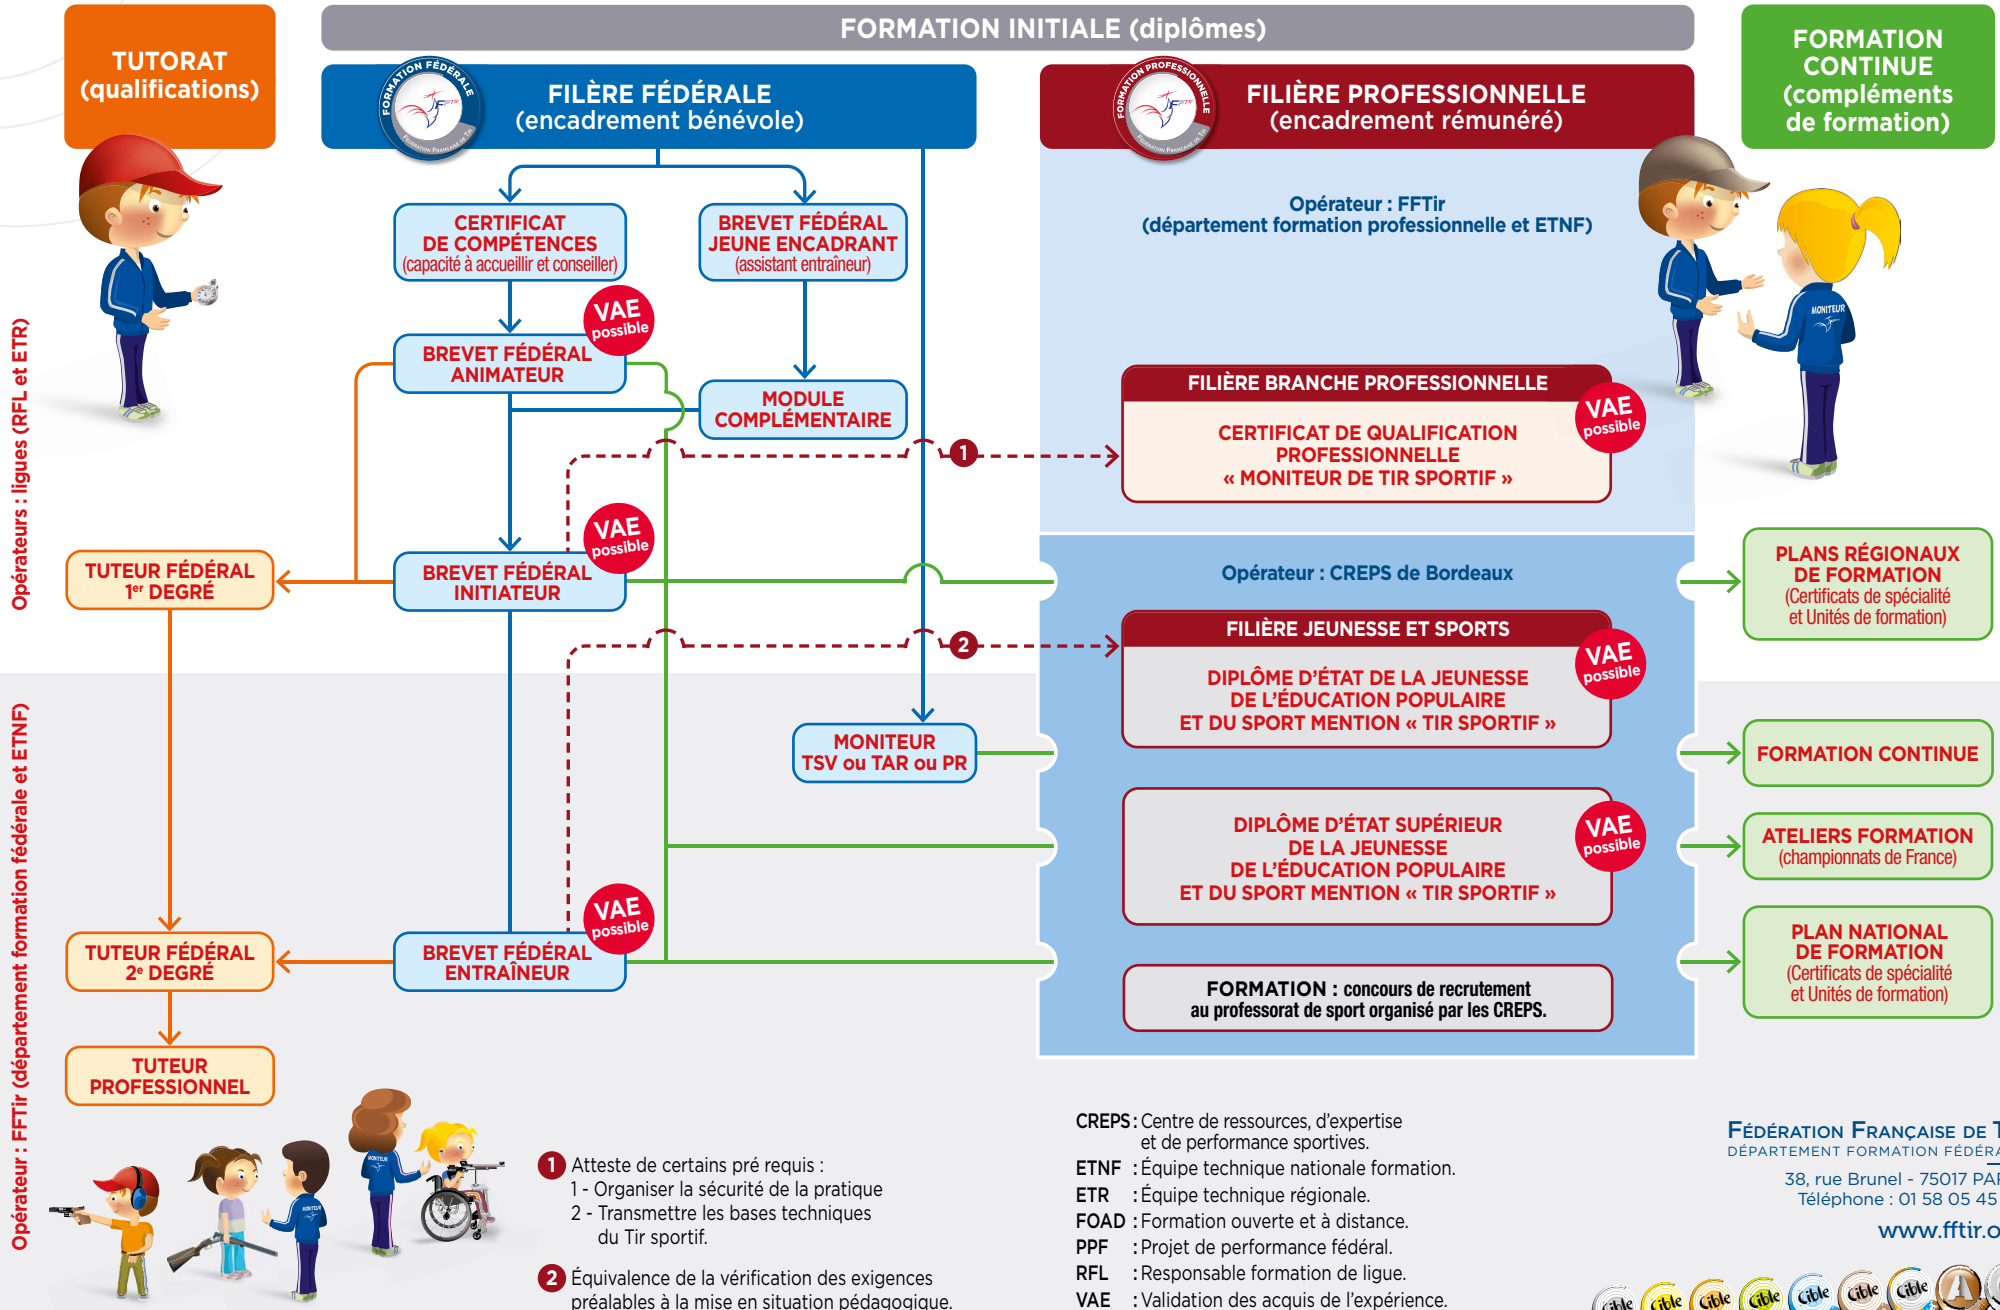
TUTORAT (qualifications)

FORMATION INITIALE (diplômes)

FORMATION CONTINUE (compléments de formation)

FORMATION FÉDÉRALE

FILIÈRE FÉDÉRALE (encadrement bénévole)

FORMATION PROFESSIONNELLE

FILIÈRE PROFESSIONNELLE (encadrement rémunéré)

CERTIFICAT DE COMPÉTENCES (capacité à accueillir et conseiller)

BREVET FÉDÉRAL JEUNE ENCADRANT (assistant entraîneur)

Opérateur : FFTir (département formation professionnelle et ETNF)

VAE possible

BREVET FÉDÉRAL ANIMATEUR

MODULE COMPLÉMENTAIRE

FILIÈRE BRANCHE PROFESSIONNELLE

VAE possible

CERTIFICAT DE QUALIFICATION PROFESSIONNELLE « MONITEUR DE TIR SPORTIF »

1

Opérateurs : ligues (RFL et ETR)

VAE possible

TUTEUR FÉDÉRAL 1er DEGRÉ

BREVET FÉDÉRAL INITIATEUR

Opérateur : CREPS de Bordeaux

PLANS RÉGIONAUX DE FORMATION (Certificats de spécialité et Unités de formation)

2

FILIÈRE JEUNESSE ET SPORTS

VAE possible

DIPLÔME D'ÉTAT DE LA JEUNESSE DE L'ÉDUCATION POPULAIRE ET DU SPORT MENTION « TIR SPORTIF »

MONITEUR TSV ou TAR ou PR

FORMATION CONTINUE

Opérateur : FFTir (département formation fédérale et ETNF)

DIPLÔME D'ÉTAT SUPÉRIEUR DE LA JEUNESSE DE L'ÉDUCATION POPULAIRE ET DU SPORT MENTION « TIR SPORTIF »

VAE possible

ATELIERS FORMATION (championnats de France)

VAE possible

TUTEUR FÉDÉRAL 2e DEGRÉ

BREVET FÉDÉRAL ENTRAÎNEUR

PLAN NATIONAL DE FORMATION (Certificats de spécialité et Unités de formation)

FORMATION : concours de recrutement au professorat de sport organisé par les CREPS.

TUTEUR PROFESSIONNEL

MONITEUR

1 Atteste de certains pré requis :
1 - Organiser la sécurité de la pratique
2 - Transmettre les bases techniques du Tir sportif.

2 Équivalence de la vérification des exigences préalables à la mise en situation pédagogique.

CREPS : Centre de ressources, d'expertise et de performance sportives.
ETNF : Équipe technique nationale formation.
ETR : Équipe technique régionale.
FOAD : Formation ouverte et à distance.
PPF : Projet de performance fédéral.
RFL : Responsable formation de ligue.
VAE : Validation des acquis de l'expérience.

FÉDÉRATION FRANÇAISE DE T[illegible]
DÉPARTEMENT FORMATION FÉDÉRA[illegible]
38, rue Brunel - 75017 PA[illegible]
Téléphone : 01 58 05 45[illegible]
www.fftir.o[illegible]

Cible Cible Cible Cible Cible Cible Cible